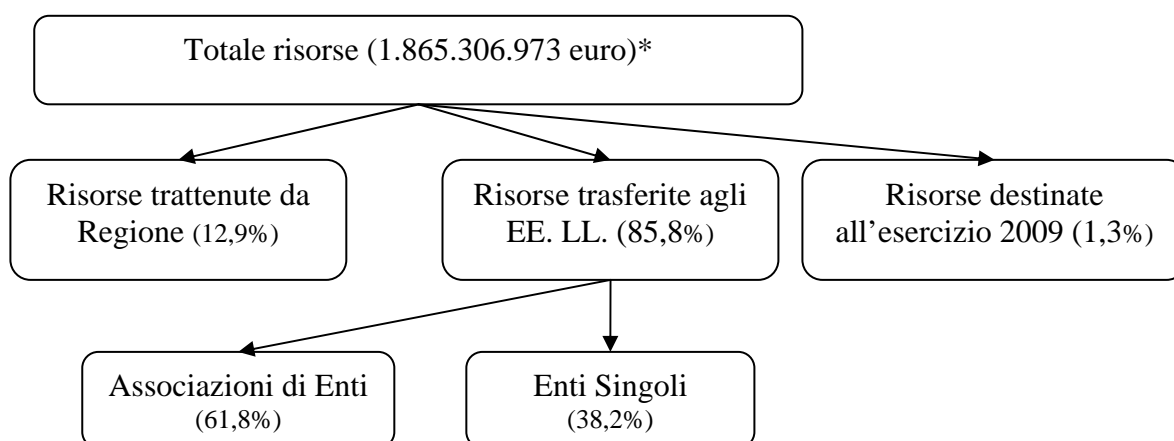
Totale risorse (1.865.306.973 euro)*

Risorse trattenute da Regione (12,9%)

Risorse trasferite agli EE. LL. (85,8%)

Risorse destinate all'esercizio 2009 (1,3%)

Associazioni di Enti (61,8%)

Enti Singoli (38,2%)